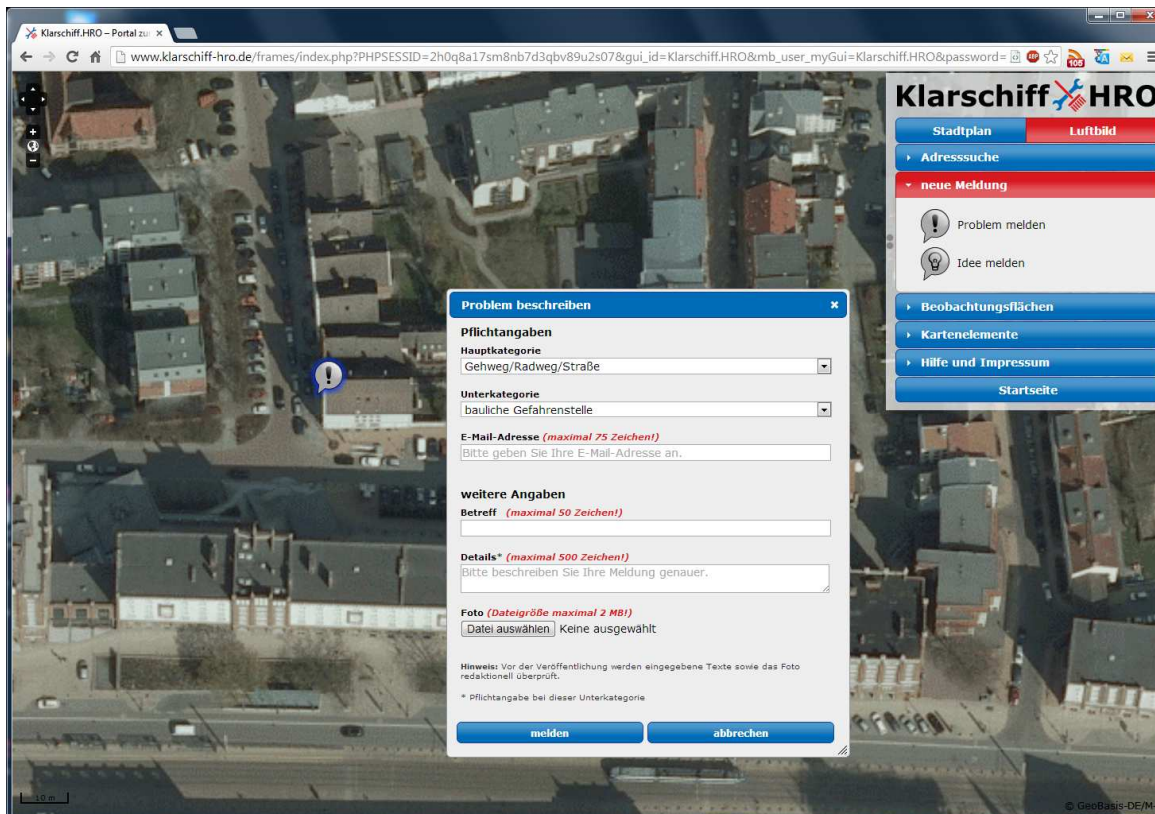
Klarschiff.HRO – Portal zu ×

www.klarschiff-hro.de/frames/index.php?PHPSESSID=2h0q8a17sm8nb7d3qbv89u2s07&gui_id=Klarschiff.HRO&mb_user_myGui=Klarschiff.HRO&password=

Klarschiff HRO

Stadtplan
Luftbild
Adresssuche
neue Meldung
Problem melden
Idee melden
Beobachtungsflächen
Kartenelemente
Hilfe und Impressum
Startseite

Problem beschreiben ×

Pflichtangaben
Hauptkategorie
Gehweg/Radweg/Straße
Unterkategorie
bauliche Gefahrenstelle
E-Mail-Adresse (maximal 75 Zeichen!)
Bitte geben Sie Ihre E-Mail-Adresse an.

weitere Angaben
Betreff (maximal 50 Zeichen!)
Details* (maximal 500 Zeichen!)
Bitte beschreiben Sie Ihre Meldung genauer.
Foto (Dateigröße maximal 2 MB!)
Datei auswählen Keine ausgewählt

Hinweis: Vor der Veröffentlichung werden eingegebene Texte sowie das Foto redaktionell überprüft.

* Pflichtangabe bei dieser Unterkategorie

melden
abbrechen

10 m
© GeoBasis-DE/M-